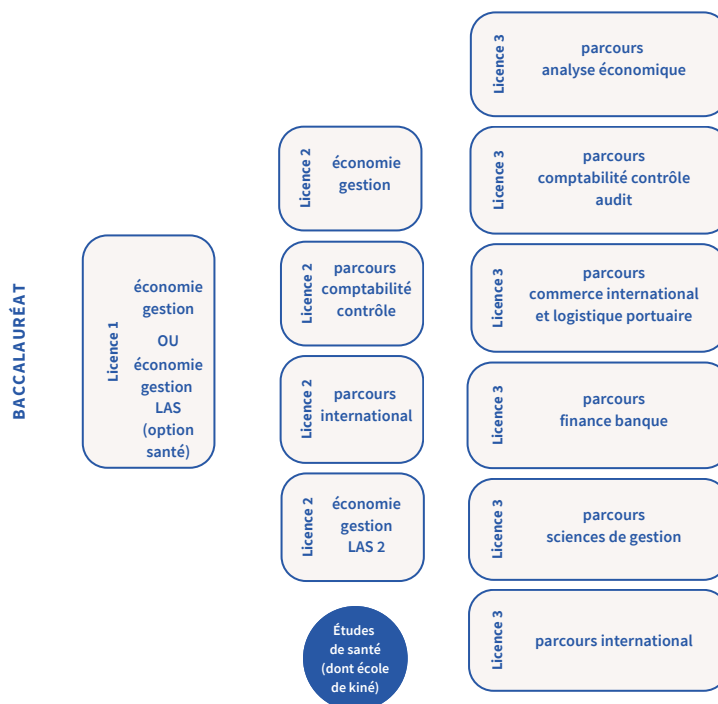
BACCALAURÉAT

Licence 1
économie gestion
OU
économie gestion LAS (option santé)

Licence 2
économie gestion

Licence 2
parcours comptabilité contrôle

Licence 2
parcours international

Licence 2
économie gestion LAS 2

Études de santé (dont école de kiné)

Licence 3
parcours analyse économique

Licence 3
parcours comptabilité contrôle audit

Licence 3
parcours commerce international et logistique portuaire

Licence 3
parcours finance banque

Licence 3
parcours sciences de gestion

Licence 3
parcours international